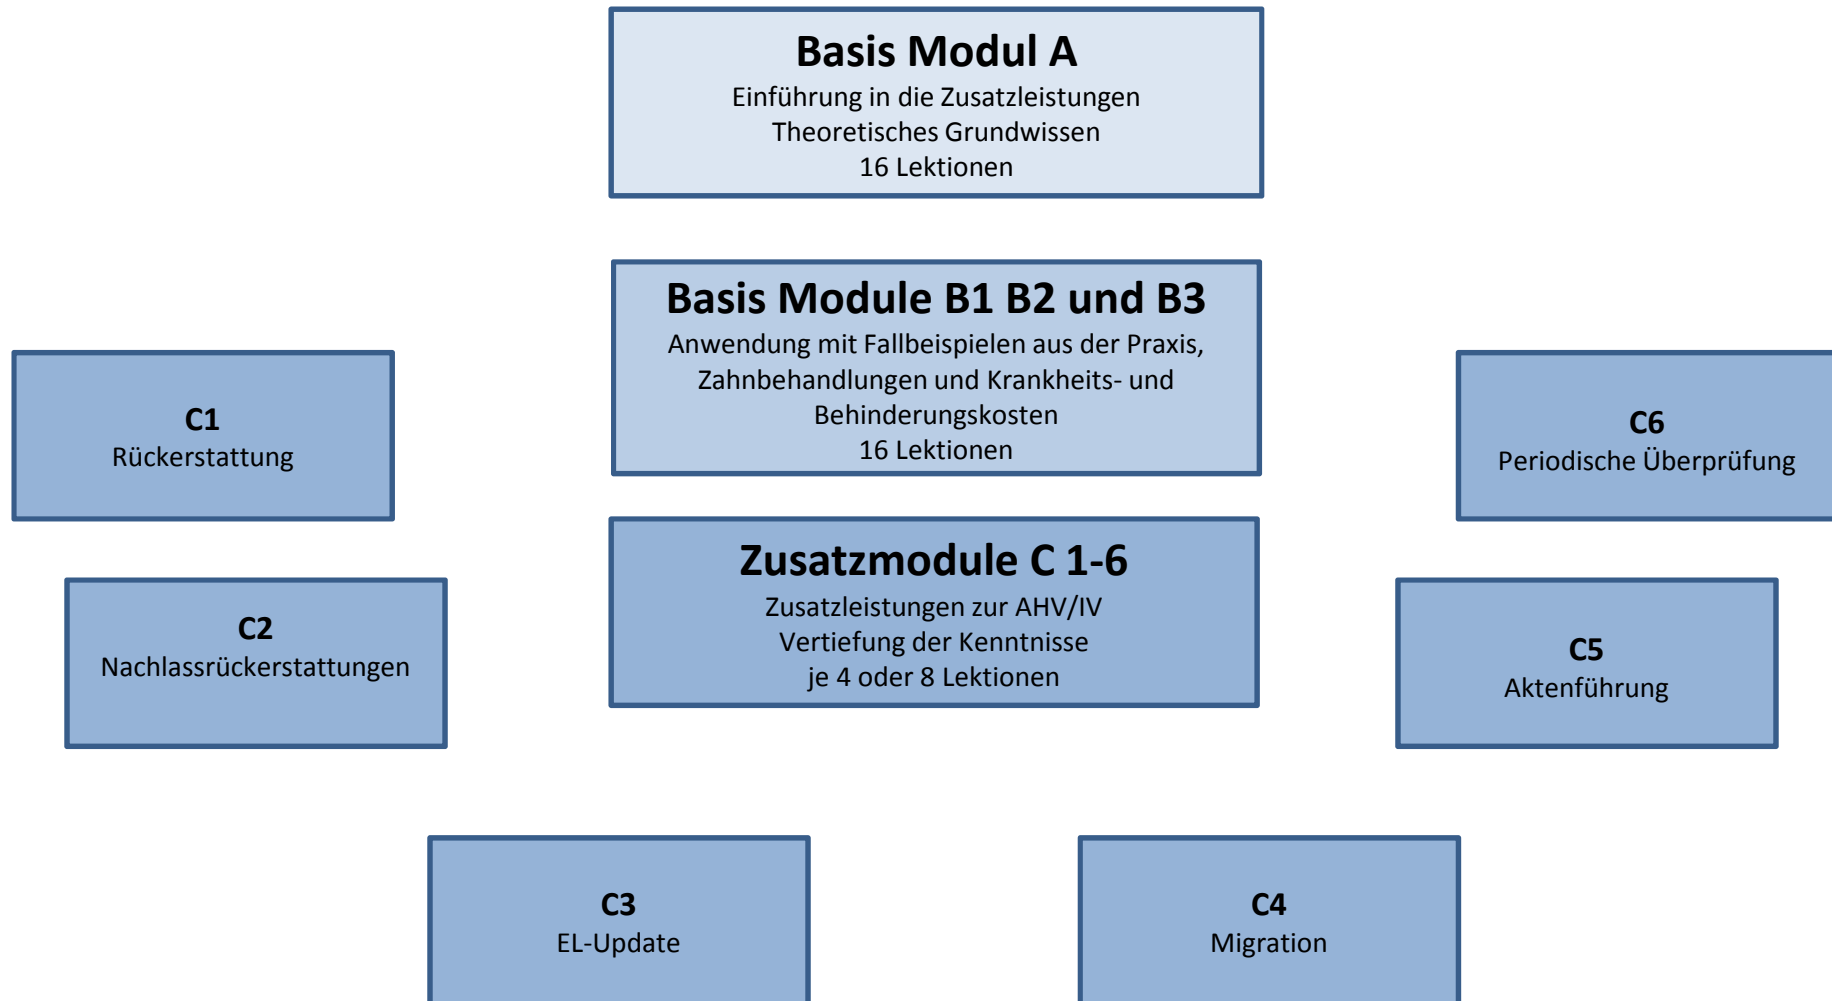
Basis Modul A
Einführung in die Zusatzleistungen
Theoretisches Grundwissen
16 Lektionen

Basis Module B1 B2 und B3
Anwendung mit Fallbeispielen aus der Praxis, Zahnbehandlungen und Krankheits- und Behinderungskosten
16 Lektionen

C1
Rückerstattung

C6
Periodische Überprüfung

Zusatzmodule C 1-6
Zusatzleistungen zur AHV/IV
Vertiefung der Kenntnisse
je 4 oder 8 Lektionen

C2
Nachlassrückerstattungen

C5
Aktenführung

C3
EL-Update

C4
Migration